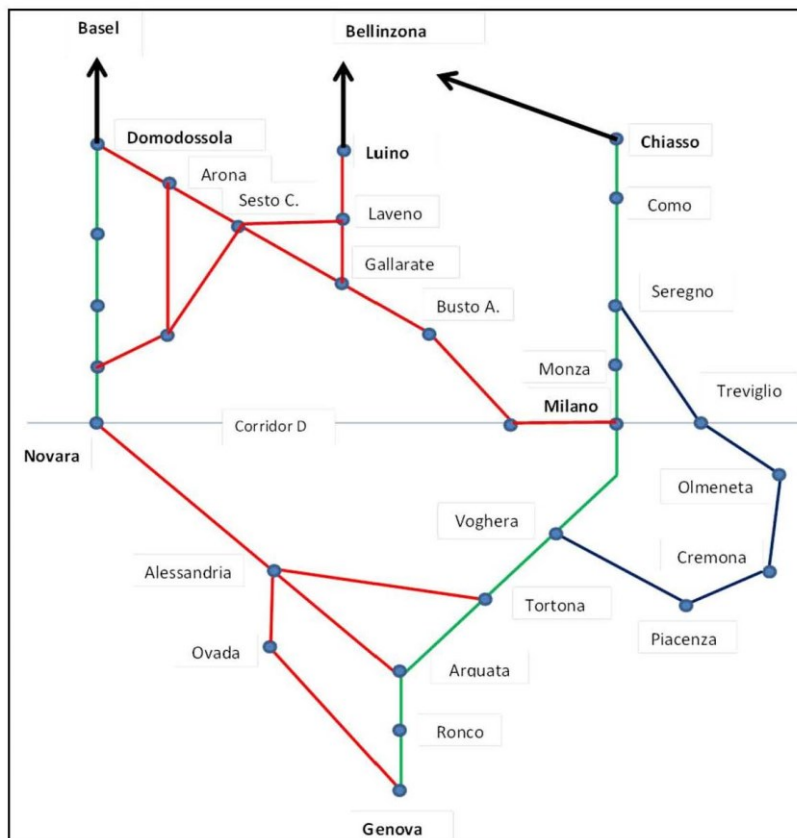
Basel
Bellinzona
Domodossola
Luino
Chiasso
Arona
Sesto C.
Laveno
Como
Gallarate
Seregno
Busto A.
Monza
Treviglio
Milano
Novara
Corridor D
Olmeneta
Voghera
Cremona
Alessandria
Tortona
Piacenza
Ovada
Arquata
Ronco
Genova